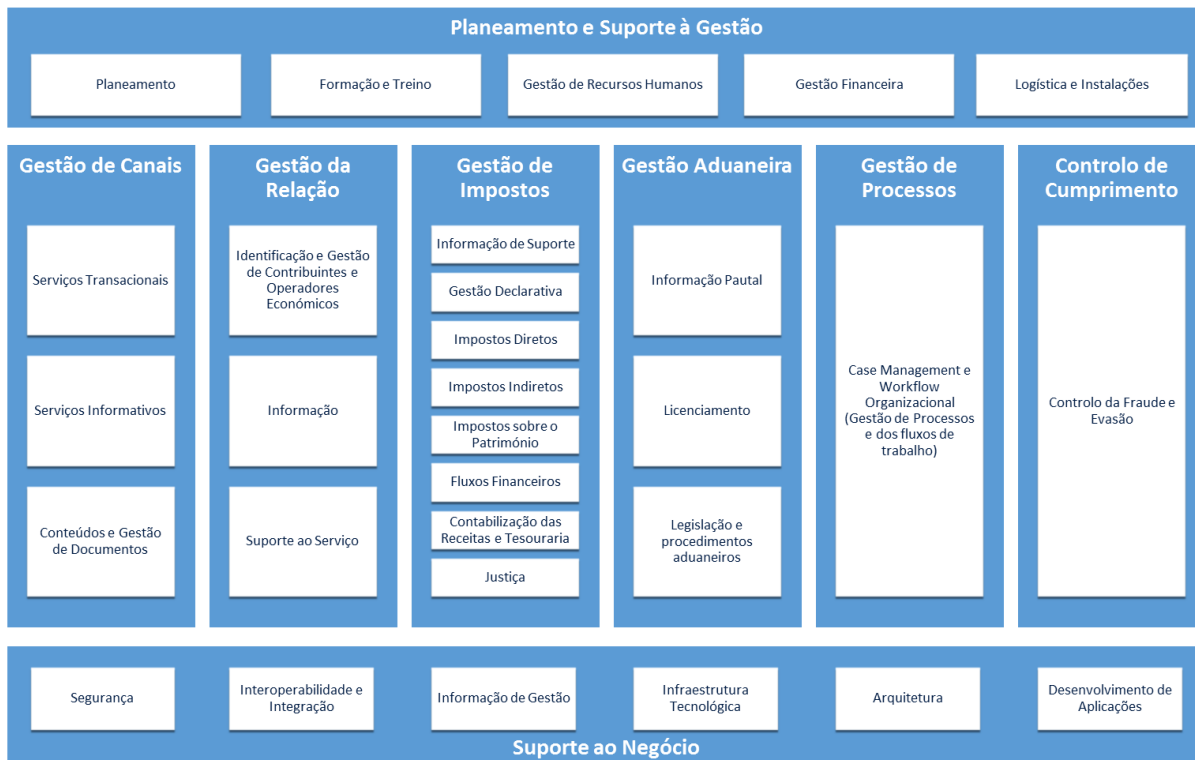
Planeamento e Suporte à Gestão

Planeamento

Formação e Treino

Gestão de Recursos Humanos

Gestão Financeira

Logística e Instalações

Gestão de Canais

Serviços Transacionais

Serviços Informativos

Conteúdos e Gestão de Documentos

Gestão da Relação

Identificação e Gestão de Contribuintes e Operadores Económicos

Informação

Suporte ao Serviço

Gestão de Impostos

Informação de Suporte

Gestão Declarativa

Impostos Diretos

Impostos Indiretos

Impostos sobre o Património

Fluxos Financeiros

Contabilização das Receitas e Tesouraria

Justiça

Gestão Aduaneira

Informação Pautal

Licenciamento

Legislação e procedimentos aduaneiros

Gestão de Processos

Case Management e Workflow Organizacional (Gestão de Processos e dos fluxos de trabalho)

Controlo de Cumprimento

Controlo da Fraude e Evasão

Segurança

Interoperabilidade e Integração

Informação de Gestão

Infraestrutura Tecnológica

Arquitetura

Desenvolvimento de Aplicações

Suporte ao Negócio